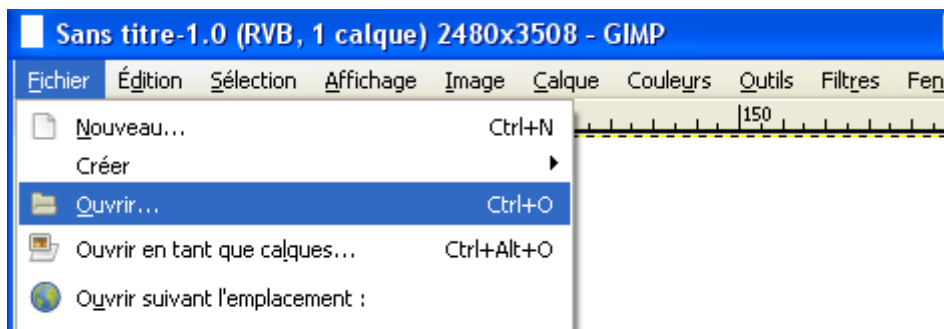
Sans titre-1.0 (RVB, 1 calque) 2480x3508 - GIMP

Fichier Édition Sélection Affichage Image Calque Couleurs Outils Filtres Fen

150

Nouveau… Ctrl+N
Créer
Ouvrir… Ctrl+O
Ouvrir en tant que calques… Ctrl+Alt+O
Ouvrir suivant l'emplacement :